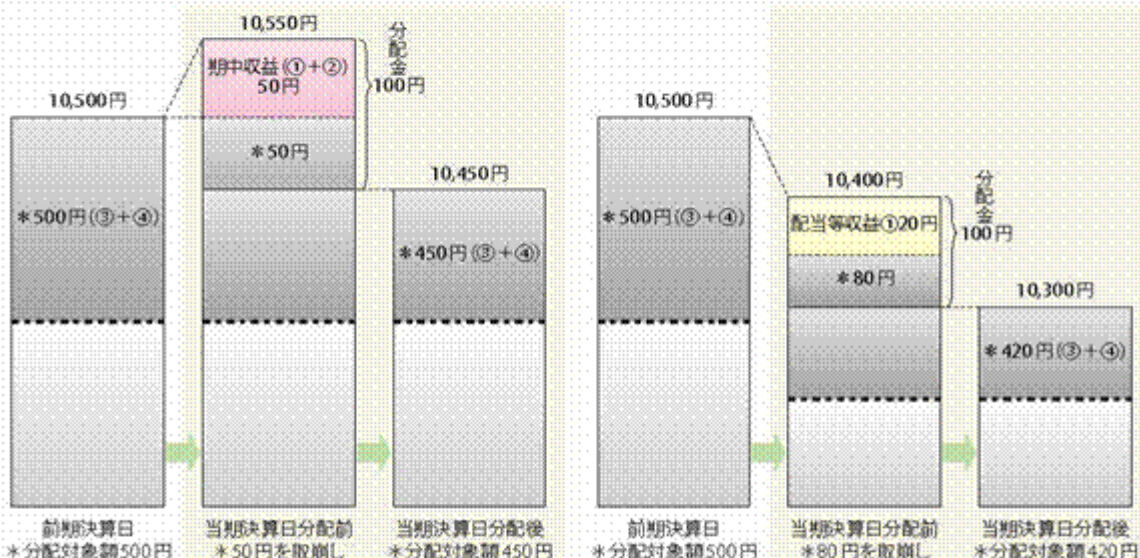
10,550円

分配金100円

期中収益(①+②)50円

10,500円

＊50円

10,450円

＊500円(③+④)

＊450円(③+④)

前期決算日
＊分配対象額500円

当期決算日分配前
＊50円を取崩し

当期決算日分配後
＊分配対象額450円

10,500円

10,400円

分配金100円

＊500円(③+④)

配当等収益①20円

＊80円

10,300円

＊420円(③+④)

前期決算日
＊分配対象額500円

当期決算日分配前
＊80円を取崩し

当期決算日分配後
＊分配対象額420円